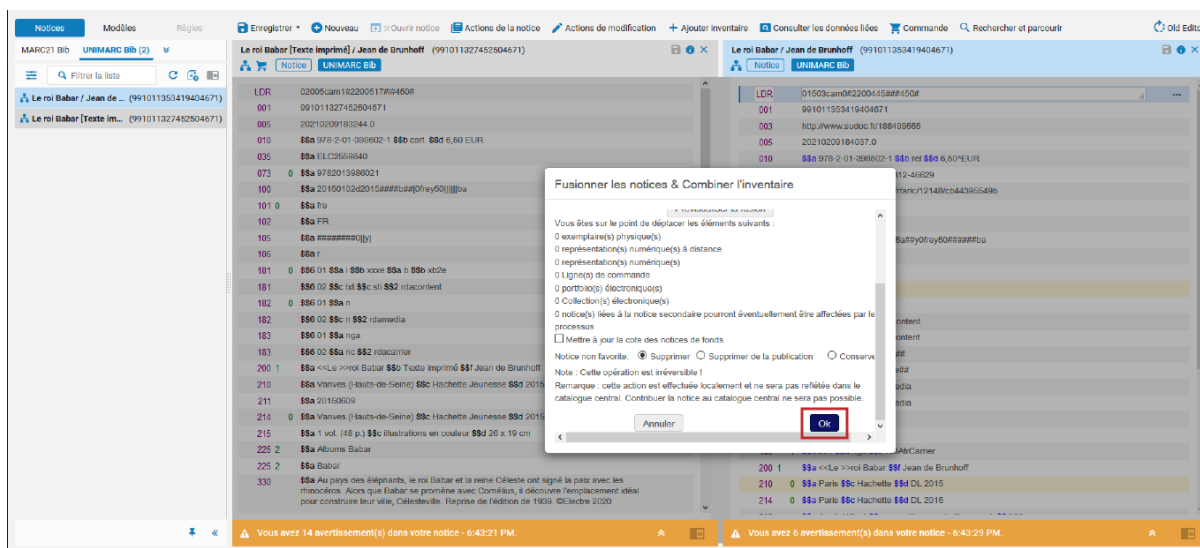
Notices Modèles Règles
Enregistrer Nouveau Ouvrir notice Actions de la notice Actions de modification Ajouter inventaire Consulter les données liées Commande Rechercher et parcourir Old Edito

MARC21 Bib UNIMARC Bib (2)
Filtrer la liste
Le roi Babar / Jean de ... (991011353419404671)
Le roi Babar [Texte im... (991011327452504671)

Le roi Babar [Texte imprimé] / Jean de Brunhoff (991011327452504671)
Notice UNIMARC Bib

| | | |
|---|---|---|
| LDR | | 02005cam1l2200517###450# |
| 001 | | 991011327452504671 |
| 005 | | 20210209183244.0 |
| 010 | | $$a 978-2-01-398602-1 $$b cart. $$d 6,60 EUR |
| 035 | | $$a ELC2559840 |
| 073 | 0 | $$a 9782013986021 |
| 100 | | $$a 20150102d2015####b##|0frey50||||||ba |
| 101 | 0 | $$a fre |
| 102 | | $$a FR |
| 105 | | $$a ########0||y| |
| 106 | | $$a r |
| 181 | 0 | $$6 01 $$a i $$b xxxe $$a b $$b xb2e |
| 181 | | $$6 02 $$c txt $$c sti $$2 rdacontent |
| 182 | 0 | $$6 01 $$a n |
| 182 | | $$6 02 $$c n $$2 rdamedia |
| 183 | | $$6 01 $$a nga |
| 183 | | $$6 02 $$a nc $$2 rdacarrier |
| 200 | 1 | $$a <<Le >>roi Babar $$b Texte imprimé $$f Jean de Brunhoff |
| 210 | | $$a Vanves (Hauts-de-Seine) $$c Hachette Jeunesse $$d 2015 |
| 211 | | $$a 20150609 |
| 214 | 0 | $$a Vanves (Hauts-de-Seine) $$c Hachette Jeunesse $$d 2015 |
| 215 | | $$a 1 vol. (48 p.) $$c illustrations en couleur $$d 26 x 19 cm |
| 225 | 2 | $$a Albums Babar |
| 225 | 2 | $$a Babar |
| 330 | | $$a Au pays des éléphants, le roi Babar et la reine Céleste ont signé la paix avec les rhinocéros. Alors que Babar se promène avec Cornélius, il découvre l'emplacement idéal pour construire leur ville, Célesteville. Reprise de l'édition de 1939. ©Electre 2020 |

Vous avez 14 avertissement(s) dans votre notice - 6:43:21 PM.

Le roi Babar / Jean de Brunhoff (991011353419404671)
Notice UNIMARC Bib

| | | |
|---|---|---|
| LDR | | 01503cam0l2200445###450# |
| 001 | | 991011353419404671 |
| 003 | | http://www.sudoc.fr/188499655 |
| 005 | | 20210209184037.0 |
| 010 | | $$a 978-2-01-398602-1 $$b rel $$d 6,50*EUR |
| 200 | 1 | $$a <<Le >>roi Babar $$f Jean de Brunhoff |
| 210 | 0 | $$a Paris $$c Hachette $$d DL 2015 |
| 214 | 0 | $$a Paris $$c Hachette $$d DL 2015 |

Vous avez 6 avertissement(s) dans votre notice - 6:43:29 PM.

Fusionner les notices & Combiner l'inventaire
Vous êtes sur le point de déplacer les éléments suivants :
0 exemplaire(s) physique(s)
0 représentation(s) numérique(s) à distance
0 représentation(s) numérique(s)
0 Ligne(s) de commande
0 portfolio(s) électronique(s)
0 Collection(s) électronique(s)
0 notice(s) liées à la notice secondaire pourront éventuellement être affectées par le processus
Mettre à jour la cote des notices de fonds
Notice non favorite: Supprimer Supprimer de la publication Conserve
Note : Cette opération est irréversible !
Remarque : cette action est effectuée localement et ne sera pas reflétée dans le catalogue central. Contribuer la notice au catalogue central ne sera pas possible.
Annuler Ok